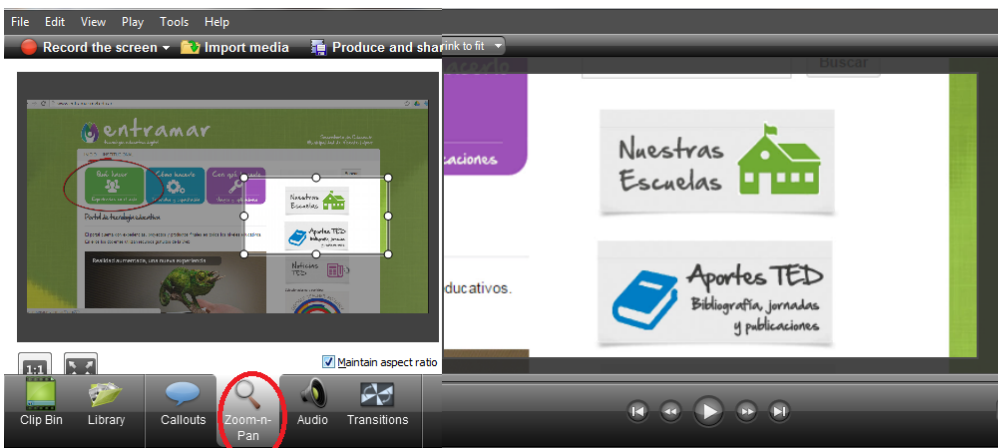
File Edit View Play Tools Help

Record the screen Import media Produce and shar

rink to fit

entramar

Portal de tecnología educativa

Nuestras Escuelas

Aportes TED

Maintain aspect ratio

1:1

Clip Bin Library Callouts Zoom-n-Pan Audio Transitions

Buscar

caciones

Nuestras Escuelas

ducativos.

Aportes TED
Bibliografía, jornadas y publicaciones